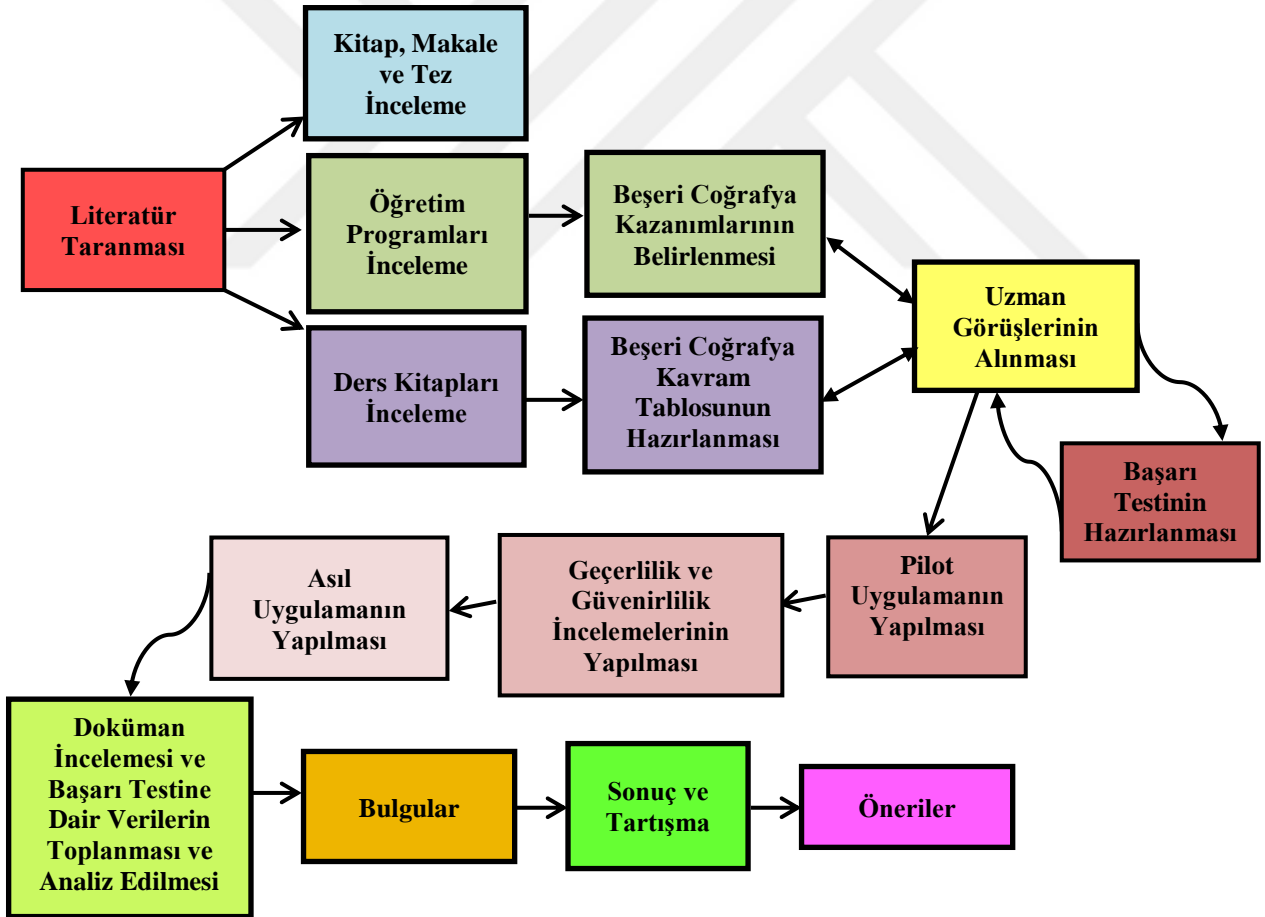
Kitap, Makale ve Tez İnceleme

Literatür Taranması

Öğretim Programları İnceleme

Beşeri Coğrafya Kazanımlarının Belirlenmesi

Ders Kitapları İnceleme

Beşeri Coğrafya Kavram Tablosunun Hazırlanması

Uzman Görüşlerinin Alınması

Başarı Testinin Hazırlanması

Pilot Uygulamanın Yapılması

Geçerlilik ve Güvenirlilik İncelemelerinin Yapılması

Asıl Uygulamanın Yapılması

Doküman İncelemesi ve Başarı Testine Dair Verilerin Toplanması ve Analiz Edilmesi

Bulgular

Sonuç ve Tartışma

Öneriler